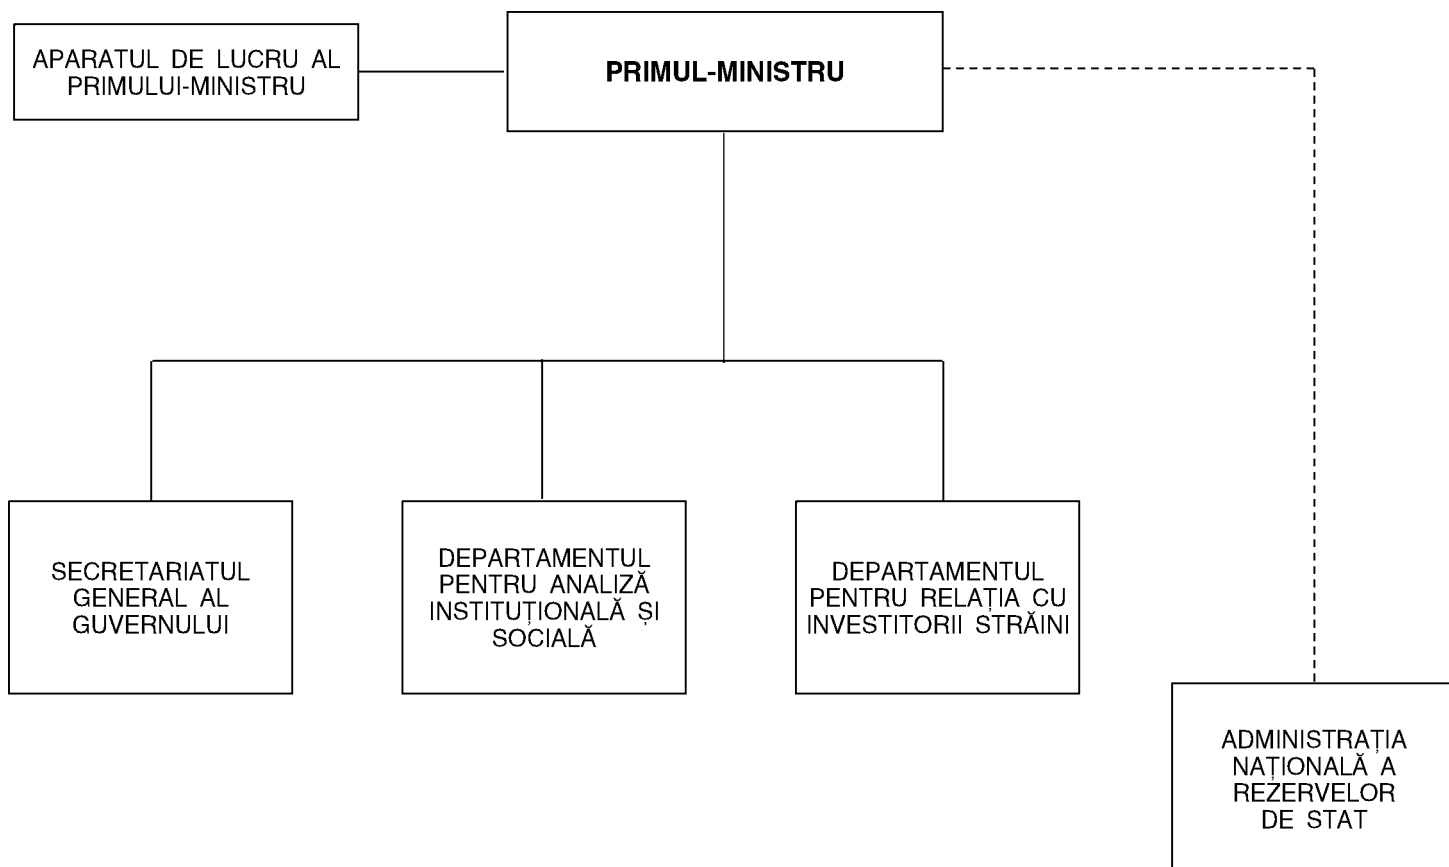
APARATUL DE LUCRU AL PRIMULUI-MINISTRU

PRIMUL-MINISTRU

SECRETARIATUL GENERAL AL GUVERNULUI

DEPARTAMENTUL PENTRU ANALIZĂ INSTITUȚIONALĂ ȘI SOCIALĂ

DEPARTAMENTUL PENTRU RELAȚIA CU INVESTITORII STRĂINI

ADMINISTRAȚIA NAȚIONALĂ A REZERVELOR DE STAT